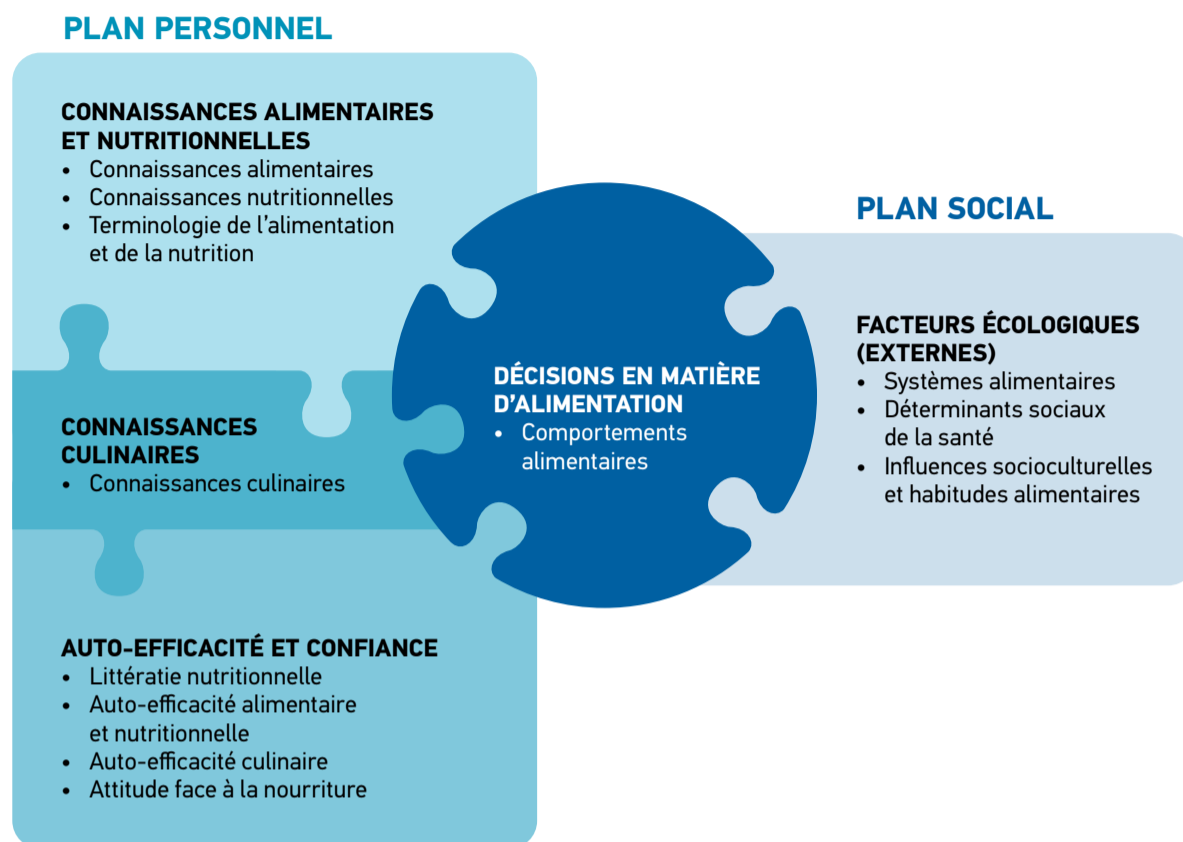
PLAN PERSONNEL

CONNAISSANCES ALIMENTAIRES ET NUTRITIONNELLES
• Connaissances alimentaires
• Connaissances nutritionnelles
• Terminologie de l'alimentation et de la nutrition

CONNAISSANCES CULINAIRES
• Connaissances culinaires

AUTO-EFFICACITÉ ET CONFIANCE
• Littératie nutritionnelle
• Auto-efficacité alimentaire et nutritionnelle
• Auto-efficacité culinaire
• Attitude face à la nourriture

DÉCISIONS EN MATIÈRE D'ALIMENTATION
• Comportements alimentaires

PLAN SOCIAL

FACTEURS ÉCOLOGIQUES (EXTERNES)
• Systèmes alimentaires
• Déterminants sociaux de la santé
• Influences socioculturelles et habitudes alimentaires